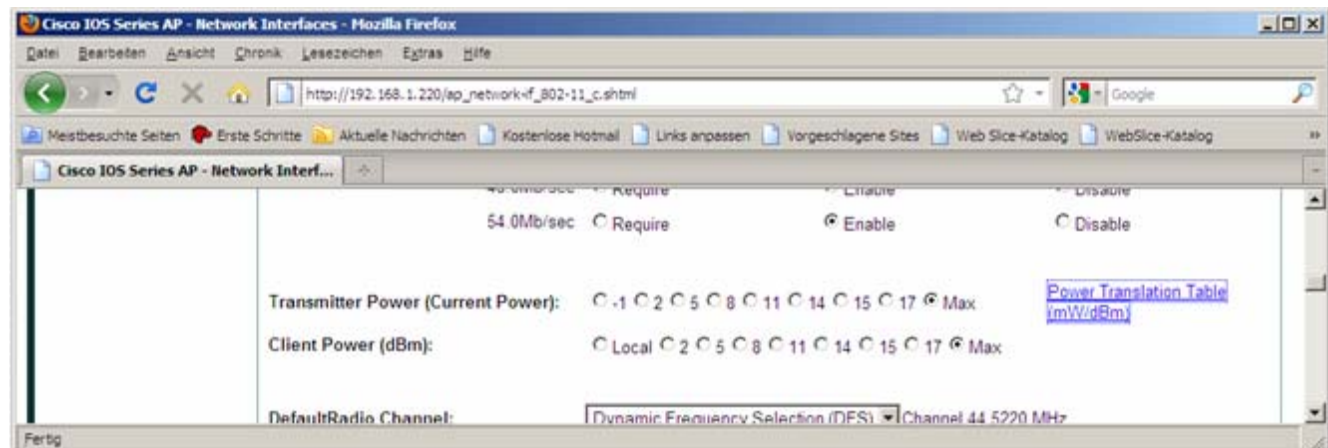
Cisco IOS Series AP - Network Interfaces - Mozilla Firefox

Datei Bearbeiten Ansicht Chronik Lesezeichen Extras Hilfe

http://192.168.1.220/ap_network-if_802-11_c.shtml

Google

Meistbesuchte Seiten Erste Schritte Aktuelle Nachrichten Kostenlose Hotmail Links anpassen Vorgeschlagene Sites Web Slice-Katalog WebSlice-Katalog

Cisco IOS Series AP - Network Interf...

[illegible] Require Enable Disable

54.0Mb/sec Require Enable Disable

Transmitter Power (Current Power): -1 2 5 8 11 14 15 17 Max

Power Translation Table (mW/dBm)

Client Power (dBm): Local 2 5 8 11 14 15 17 Max

DefaultRadio Channel: Dynamic Frequency Selection (DFS) Channel 44 5220 MHz

Fertig